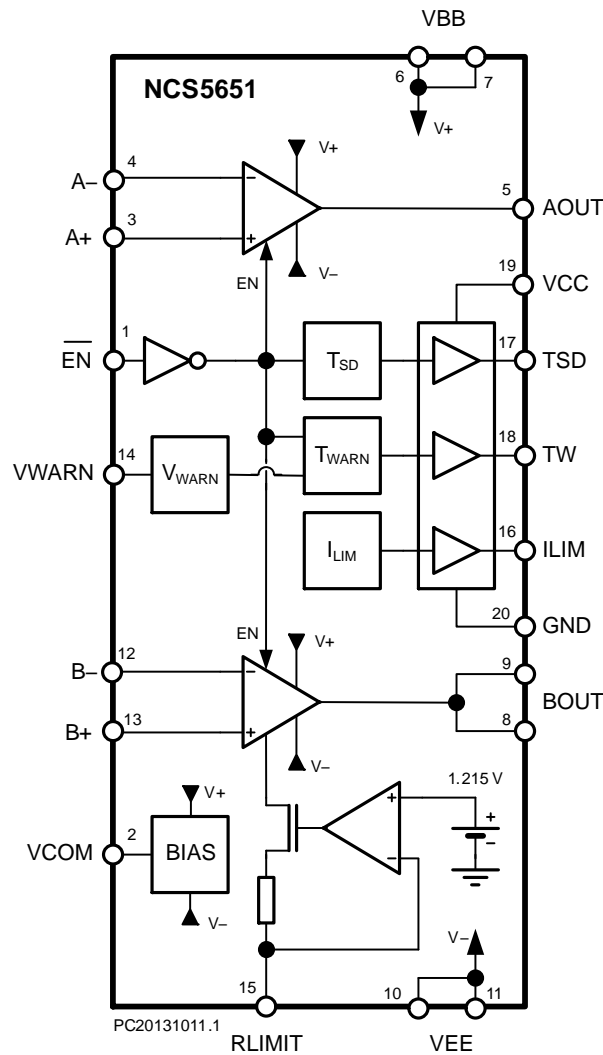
VBB
6
7
NCS5651
V+
4
A–
–
V+
5
AOUT
3
A+
+
V–
19
VCC
EN
1
$\overline{EN}$
$T_{SD}$
17
TSD
14
VWARN
$V_{WARN}$
$T_{WARN}$
18
TW
$I_{LIM}$
16
ILIM
20
GND
EN
V+
12
B–
–
9
BOUT
13
B+
+
8
V–
1.215 V
+
+
–
V+
–
2
VCOM
BIAS
V–
V–
15
10
11
PC20131011.1
RLIMIT
VEE